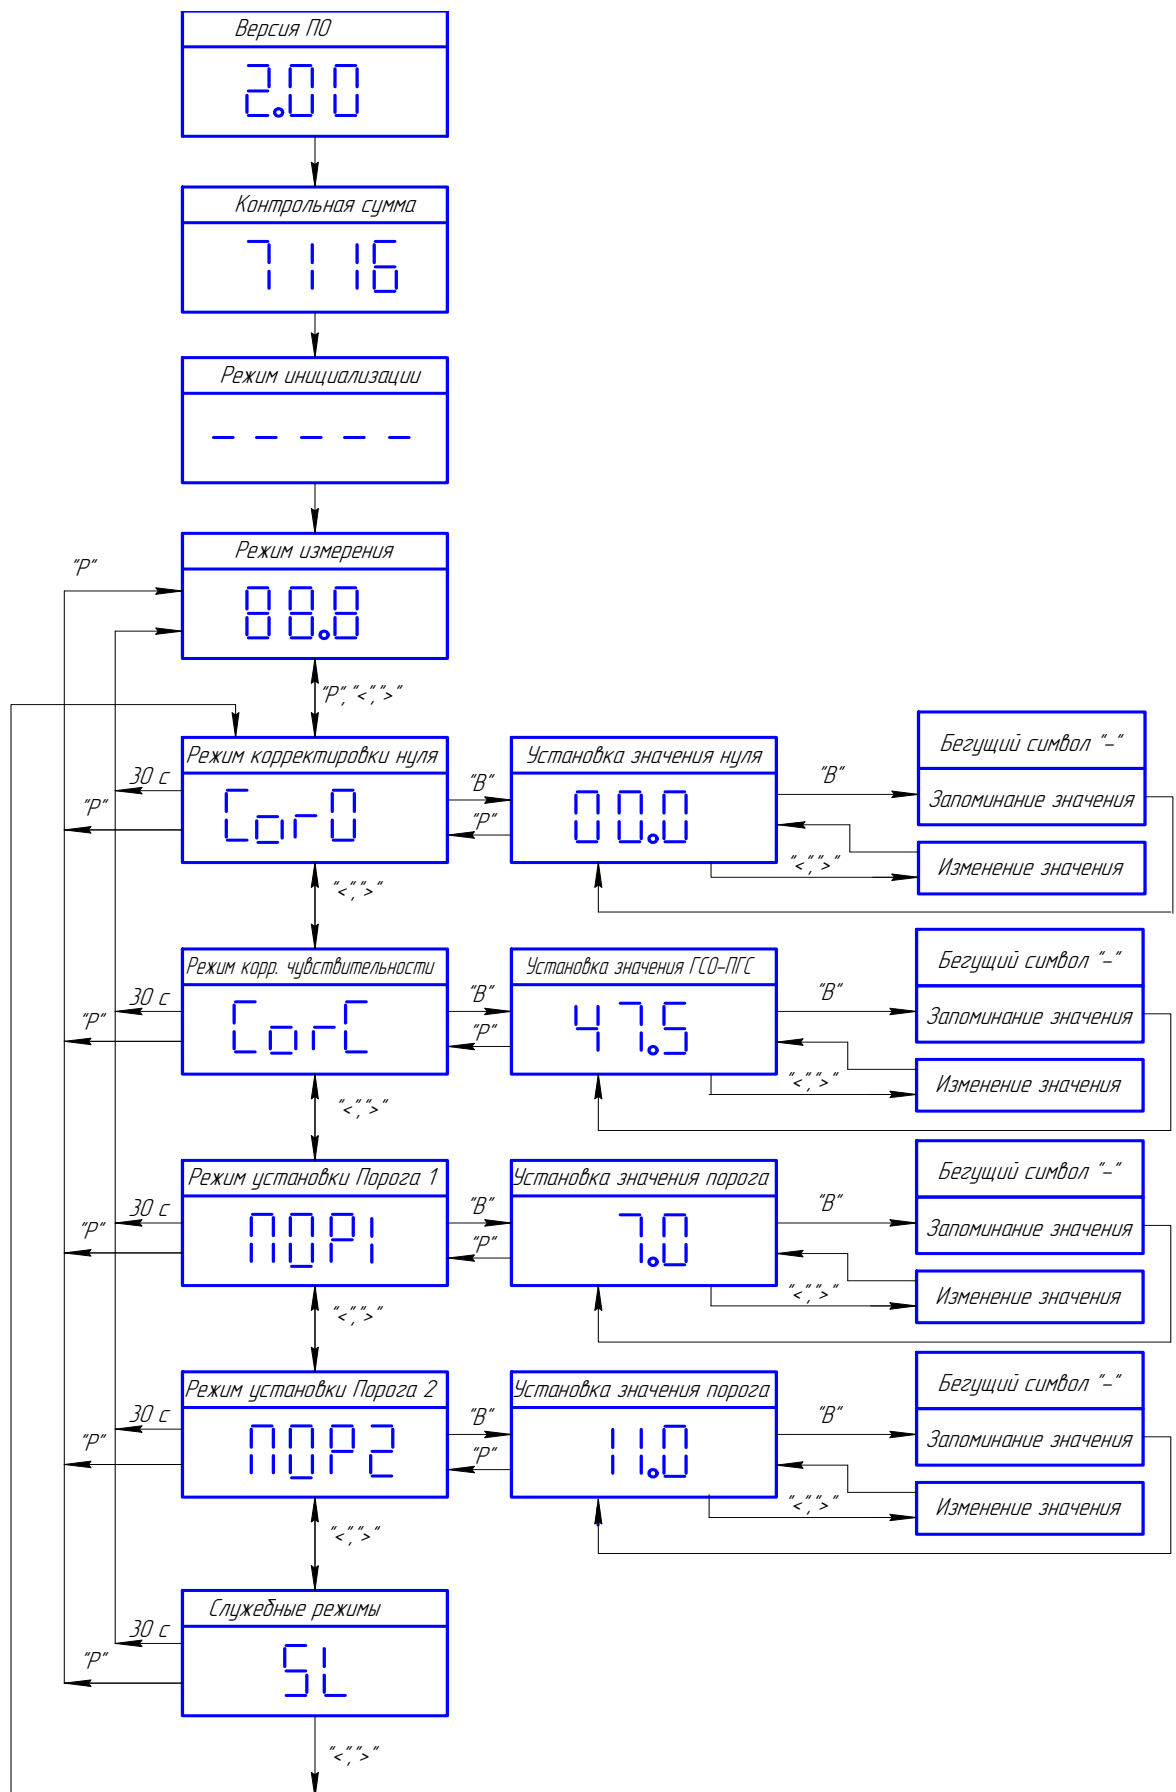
Версия ПО

2.00

Контрольная сумма

7116

Режим инициализации

-----

"Р"

Режим измерения

88.8

"Р", "<","<"

Режим корректировки нуля

30 с

"Р"

CorO

"В"

"Р"

Установка значения нуля

00.0

"В"

Бегущий символ "–"

Запоминание значения

"<","<"

Изменение значения

"<","<"

Режим корр. чувствительности

30 с

"Р"

CorC

"В"

"Р"

Установка значения ГСО-ПГС

47.5

"В"

Бегущий символ "–"

Запоминание значения

"<","<"

Изменение значения

"<","<"

Режим установки Порога 1

30 с

"Р"

ПОР1

"В"

"Р"

Установка значения порога

7.0

"В"

Бегущий символ "–"

Запоминание значения

"<","<"

Изменение значения

"<","<"

Режим установки Порога 2

30 с

"Р"

ПОР2

"В"

"Р"

Установка значения порога

11.0

"В"

Бегущий символ "–"

Запоминание значения

"<","<"

Изменение значения

"<","<"

Служебные режимы

30 с

"Р"

SL

"<","<"